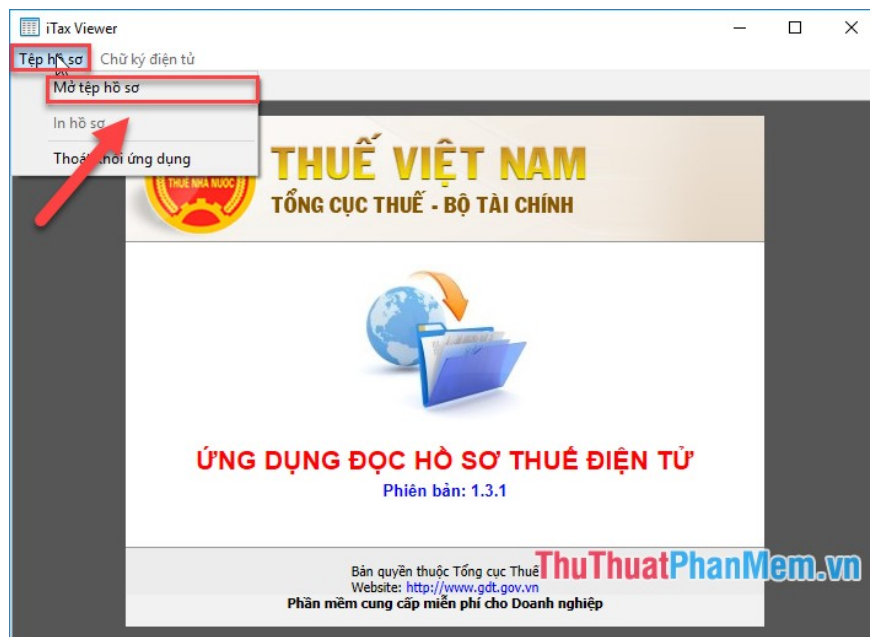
iTax Viewer
Tệp hồ sơ Chữ ký điện tử
Mở tệp hồ sơ
In hồ sơ
Thoát khỏi ứng dụng
THUẾ NHÀ NƯỚC
THUẾ VIỆT NAM
TỔNG CỤC THUẾ - BỘ TÀI CHÍNH
ỨNG DỤNG ĐỌC HỒ SƠ THUẾ ĐIỆN TỬ
Phiên bản: 1.3.1
Bản quyền thuộc Tổng cục Thuế
Website: http://www.gdt.gov.vn
Phần mềm cung cấp miễn phí cho Doanh nghiệp
ThuThuatPhanMem.vn